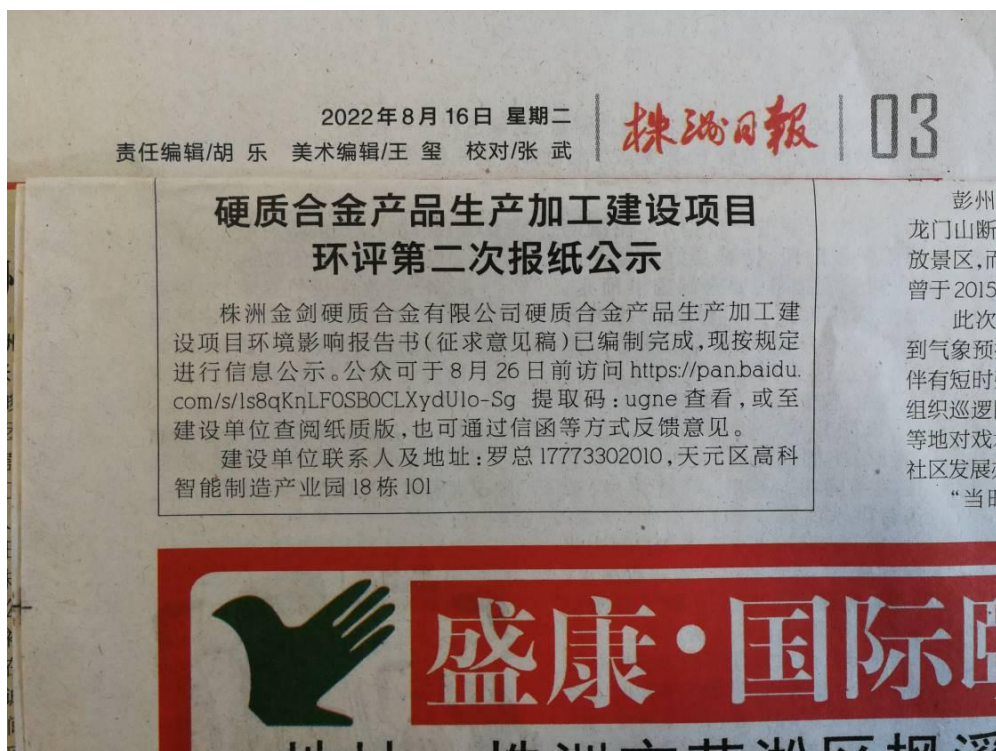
2022年8月16日 星期二
责任编辑/胡 乐 美术编辑/王 玺 校对/张 武

株洲日报

03

硬质合金产品生产加工建设项目
环评第二次报纸公示

株洲金剑硬质合金有限公司硬质合金产品生产加工建设项目环境影响报告书(征求意见稿)已编制完成,现按规定进行信息公示。公众可于8月26日前访问 https://pan.baidu.com/s/1s8qKnLFOSBOCLXydUlo-Sg 提取码:ugne 查看,或至建设单位查阅纸质版,也可通过信函等方式反馈意见。

建设单位联系人及地址:罗总 17773302010,天元区高科智能制造产业园18栋101

彭州
龙门山断
放景区,而
曾于2015
此次
到气象预
伴有短时
组织巡逻
等地对戏
社区发展
"当日

盛康·国际